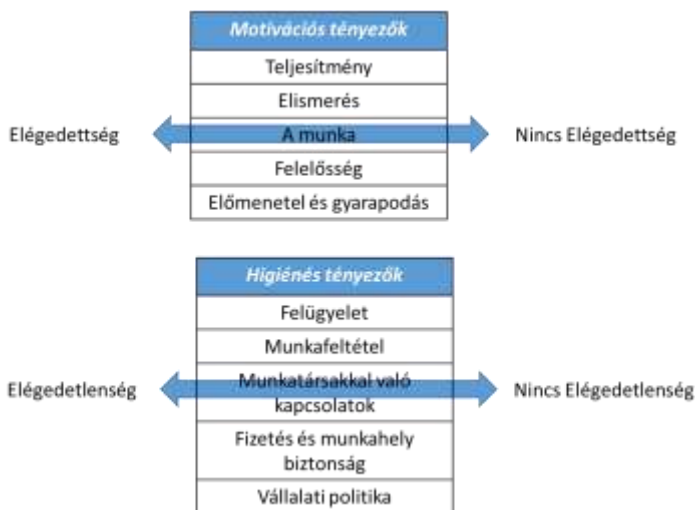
| Motivációs tényezők |
|---|
| Teljesítmény |
| Elismerés |
| A munka |
| Felelősség |
| Előmenetel és gyarapodás |

Elégedettség

Nincs Elégedettség

| Higiénés tényezők |
|---|
| Felügyelet |
| Munkafeltétel |
| Munkatársakkal való kapcsolatok |
| Fizetés és munkahely biztonság |
| Vállalati politika |

Elégedetlenség

Nincs Elégedetlenség